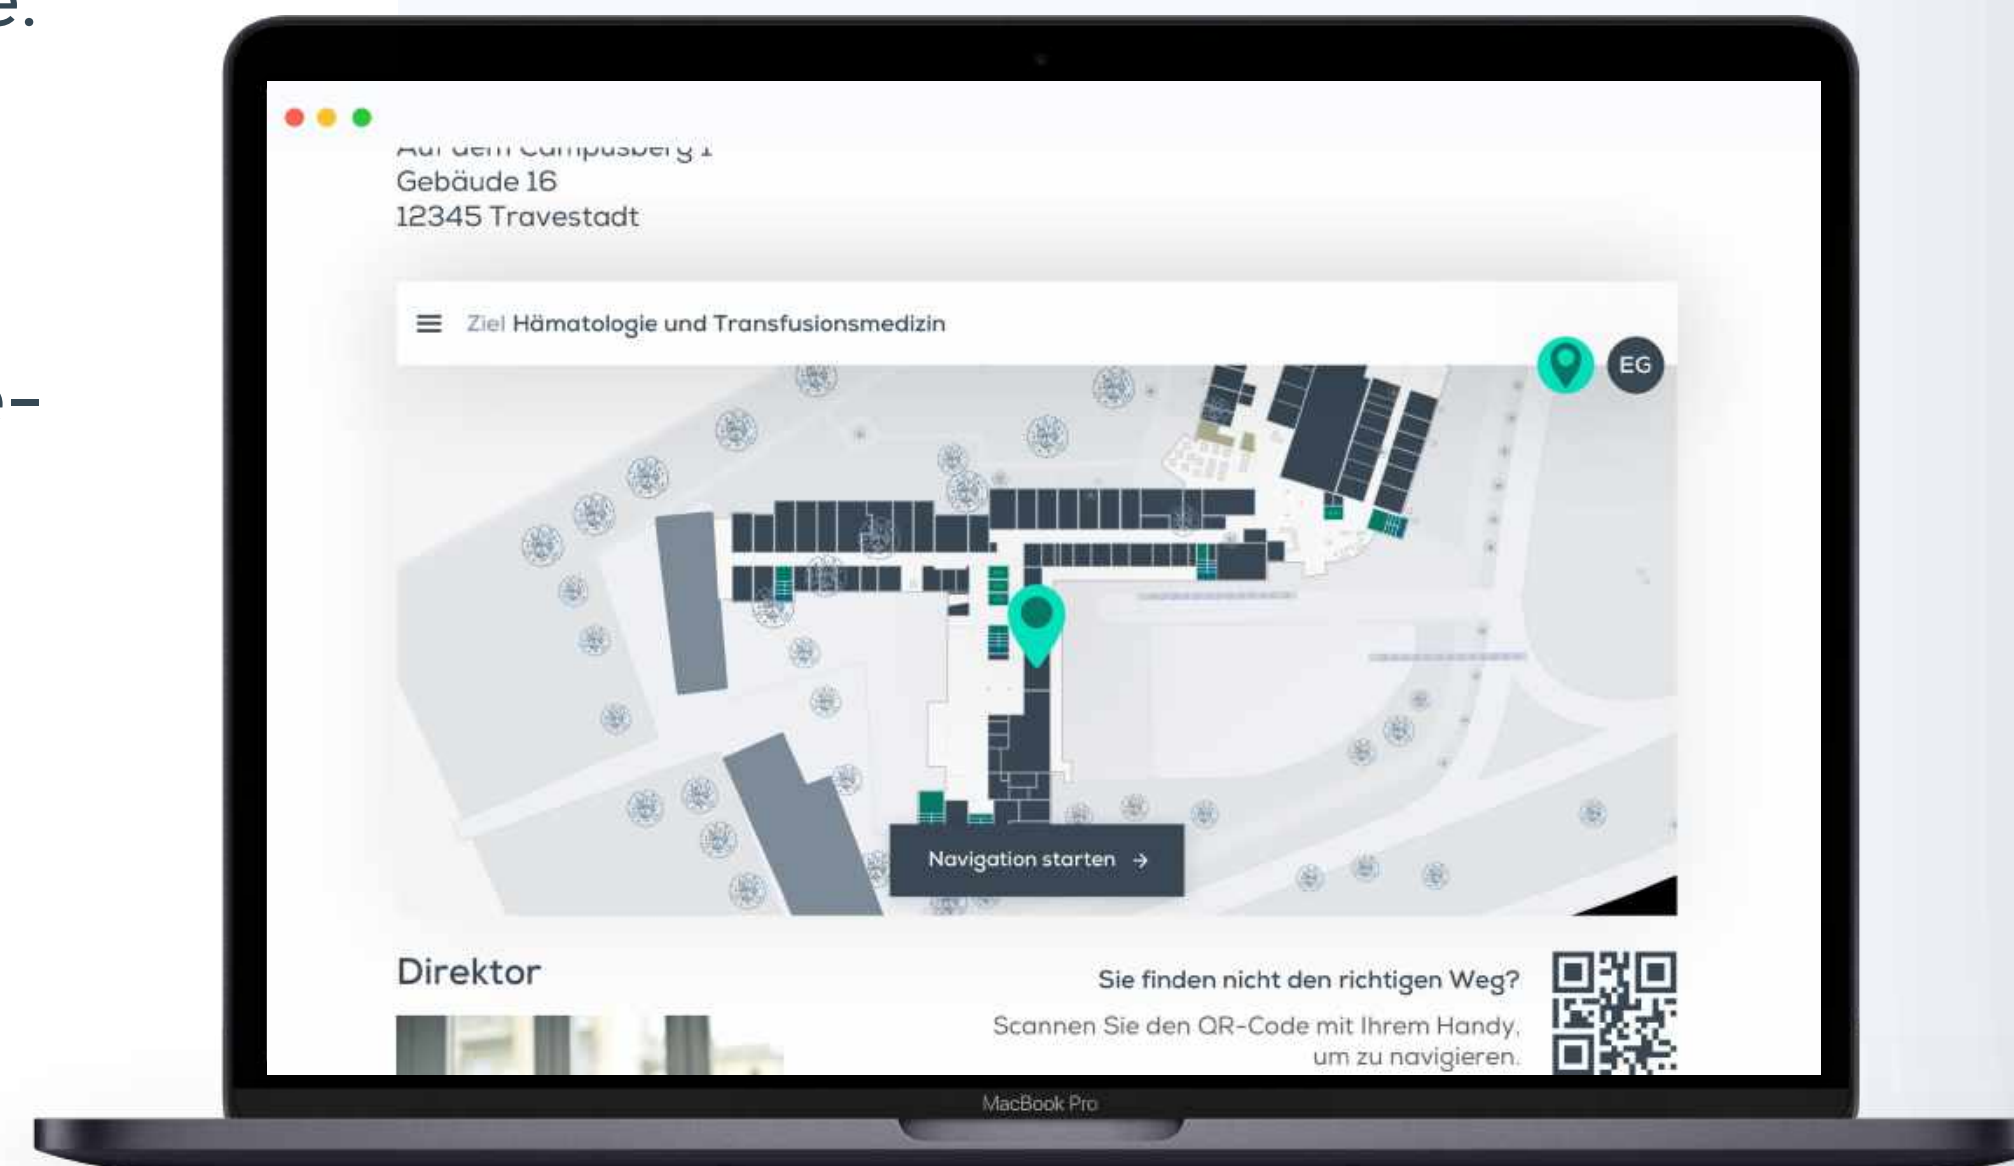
e.

n-

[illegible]
Gebäude 16
12345 Travestadt

Ziel Hämatologie und Transfusionsmedizin

EG

Navigation starten →

Direktor

Sie finden nicht den richtigen Weg?

Scannen Sie den QR-Code mit Ihrem Handy, um zu navigieren.

MacBook Pro